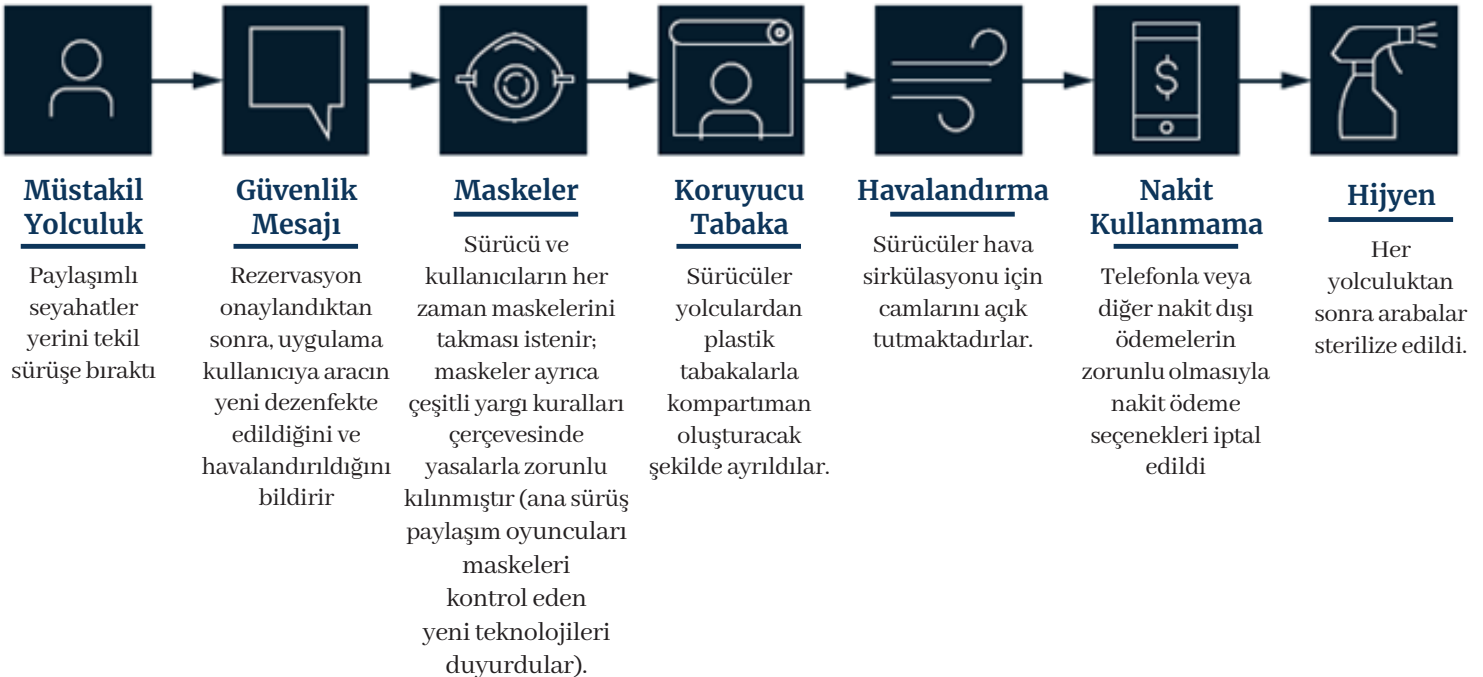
Müstakil Yolculuk

Paylaşımlı seyahatler yerini tekil sürüşe bıraktı

Güvenlik Mesajı

Rezervasyon onaylandıktan sonra, uygulama kullanıcıya aracın yeni dezenfekte edildiğini ve havalandırıldığını bildirir

Maskeler

Sürücü ve kullanıcıların her zaman maskelerini takması istenir; maskeler ayrıca çeşitli yargı kuralları çerçevesinde yasalarla zorunlu kılınmıştır (ana sürüş paylaşım oyuncuları maskeleri kontrol eden yeni teknolojileri duyurdular).

Koruyucu Tabaka

Sürücüler yolculardan plastik tabakalarla kompartıman oluşturacak şekilde ayrıldılar.

Havalandırma

Sürücüler hava sirkülasyonu için camlarını açık tutmaktadırlar.

Nakit Kullanmama

Telefonla veya diğer nakit dışı ödemelerin zorunlu olmasıyla nakit ödeme seçenekleri iptal edildi

Hijyen

Her yolculuktan sonra arabalar sterilize edildi.